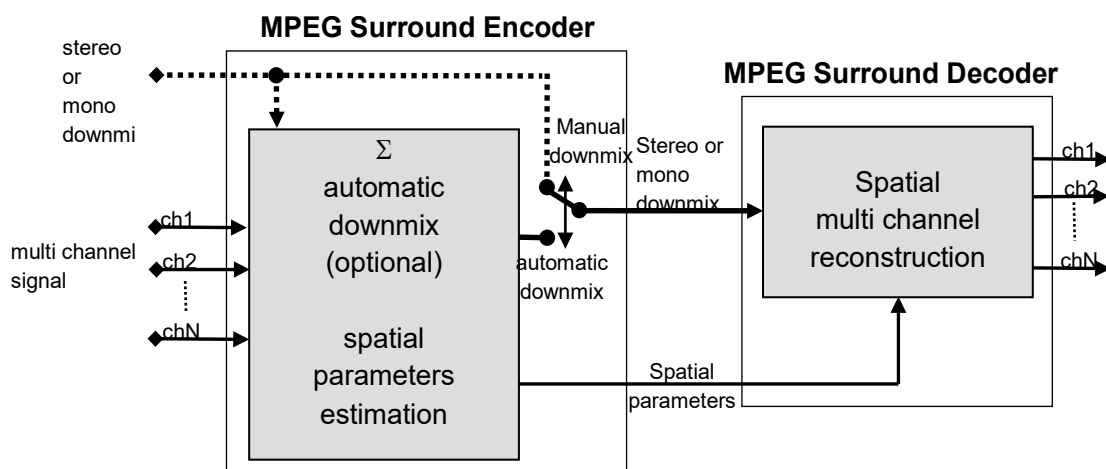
MPEG Surround Encoder

MPEG Surround Decoder

stereo or mono downmi

$\Sigma$
automatic downmix (optional)

spatial parameters estimation

Manual downmix

Stereo or mono downmix

automatic downmix

Spatial multi channel reconstruction

ch1
ch2
chN

multi channel signal

ch1
ch2
chN

Spatial parameters